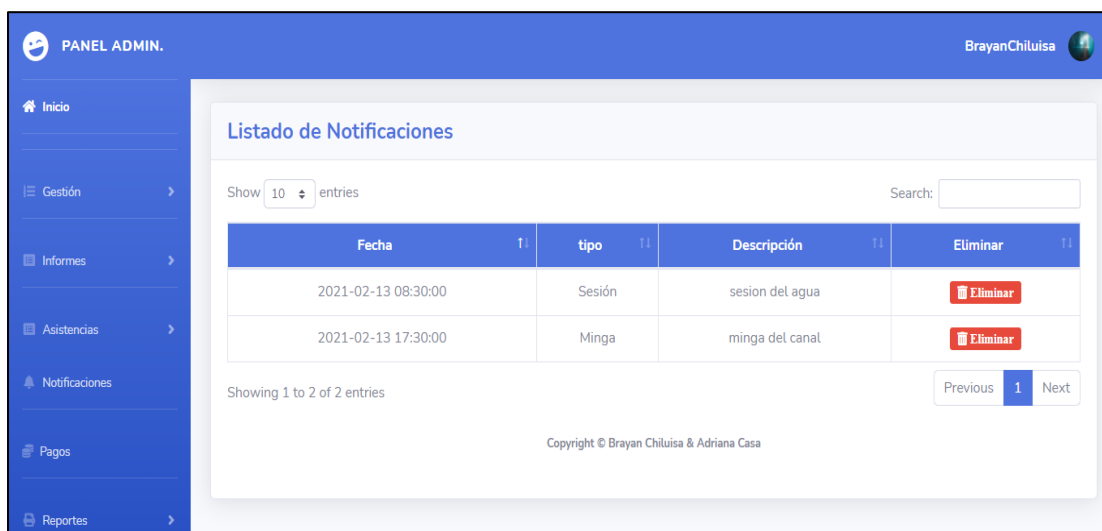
PANEL ADMIN.

BrayanChiluisa

Inicio

Gestión

Informes

Asistencias

Notificaciones

Pagos

Reportes

Listado de Notificaciones

Show 10 entries

Search:

| Fecha | tipo | Descripción | Eliminar |
|---|---|---|---|
| 2021-02-13 08:30:00 | Sesión | sesion del agua | Eliminar |
| 2021-02-13 17:30:00 | Minga | minga del canal | Eliminar |

Showing 1 to 2 of 2 entries

Previous 1 Next

Copyright © Brayan Chiluisa & Adriana Casa